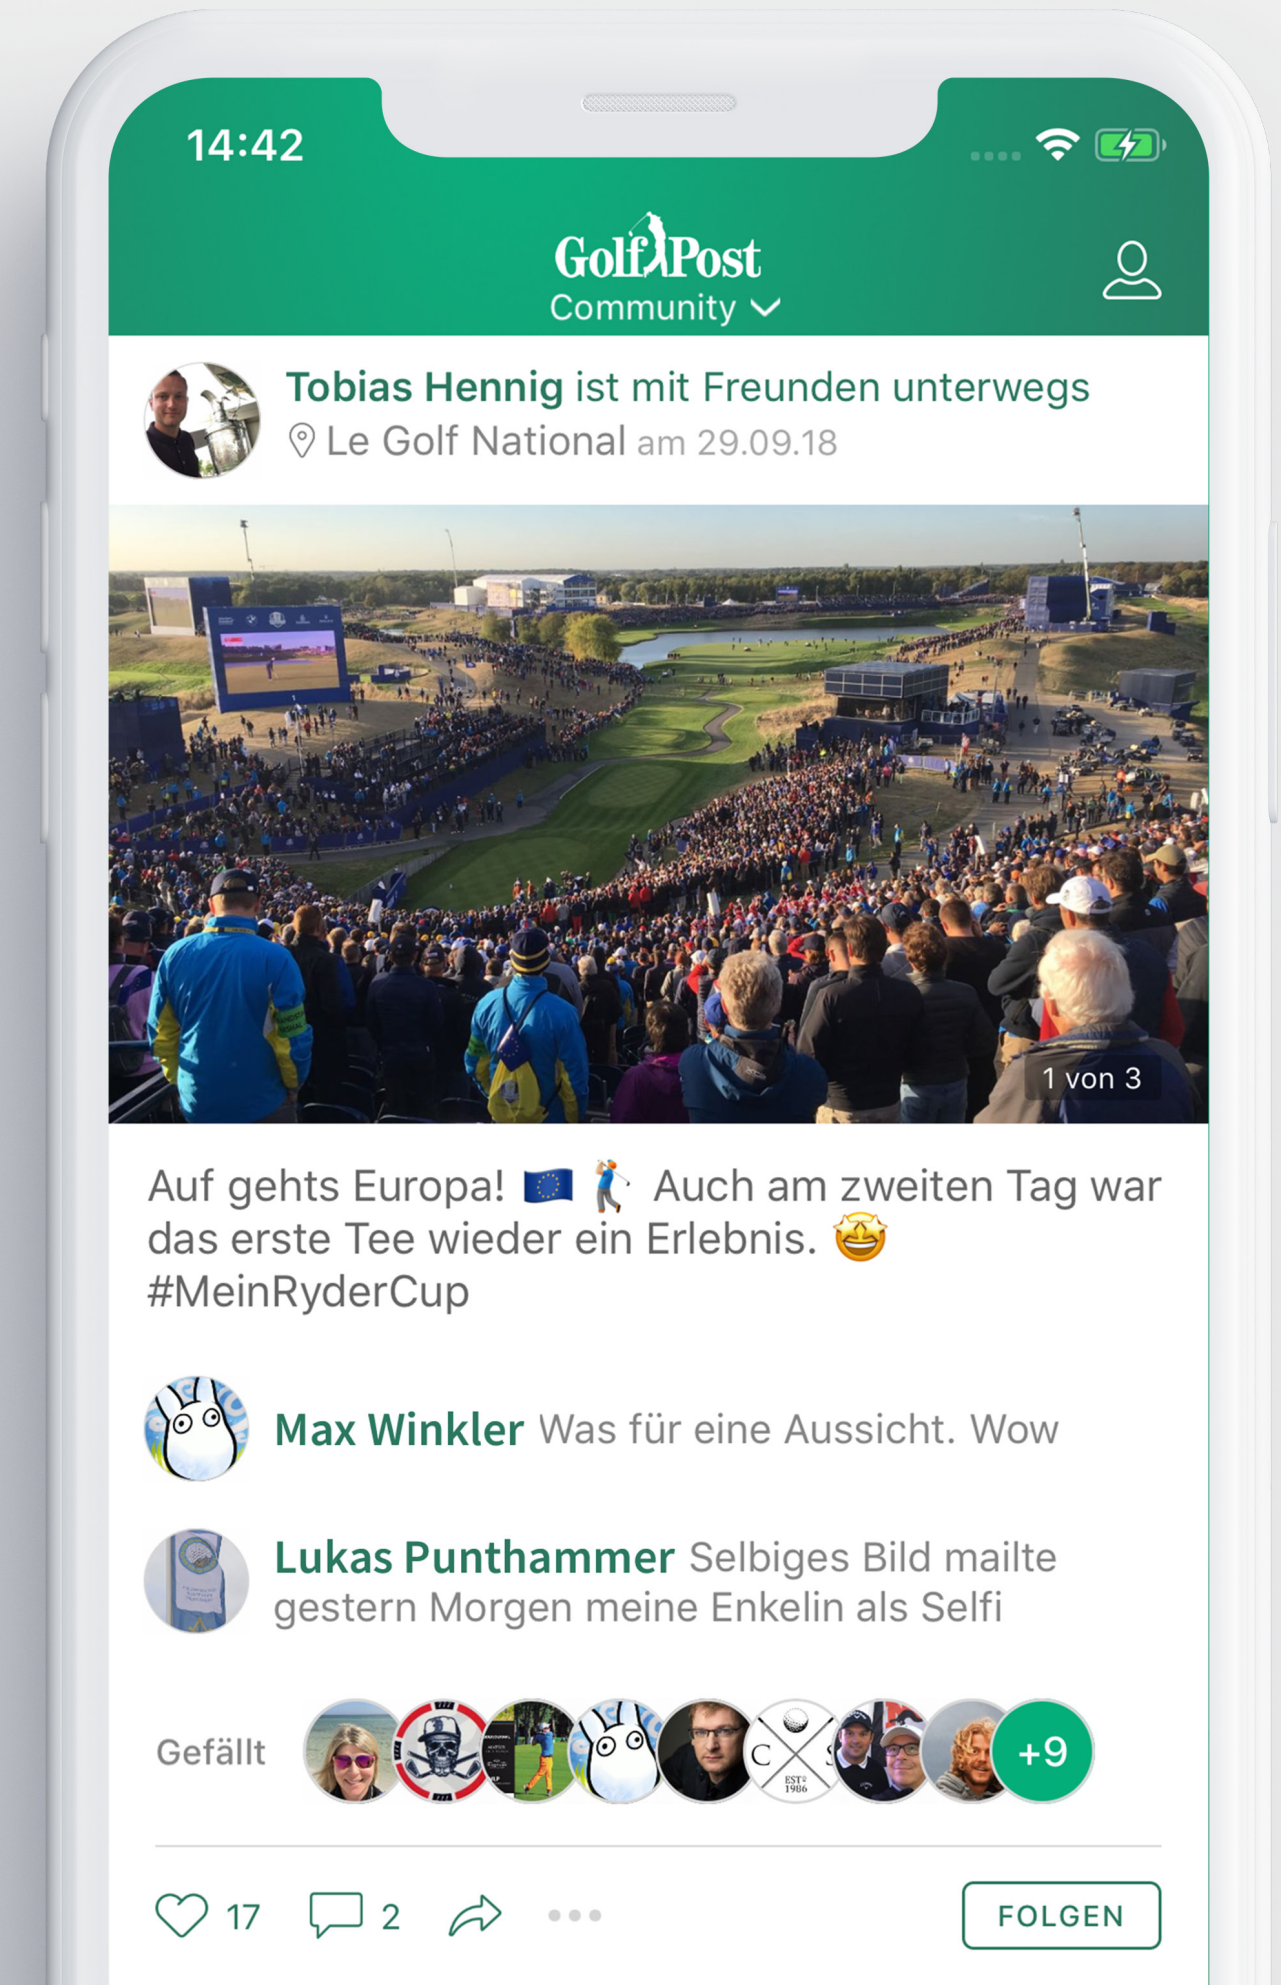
14:42

GolfPost
Community

Tobias Hennig ist mit Freunden unterwegs
Le Golf National am 29.09.18

1 von 3

Auf gehts Europa! 🇪🇺 🏌️ Auch am zweiten Tag war das erste Tee wieder ein Erlebnis. 🤩 #MeinRyderCup

Max Winkler Was für eine Aussicht. Wow

Lukas Punthammer Selbiges Bild mailte gestern Morgen meine Enkelin als Selfi

Gefällt +9

17 2 FOLGEN